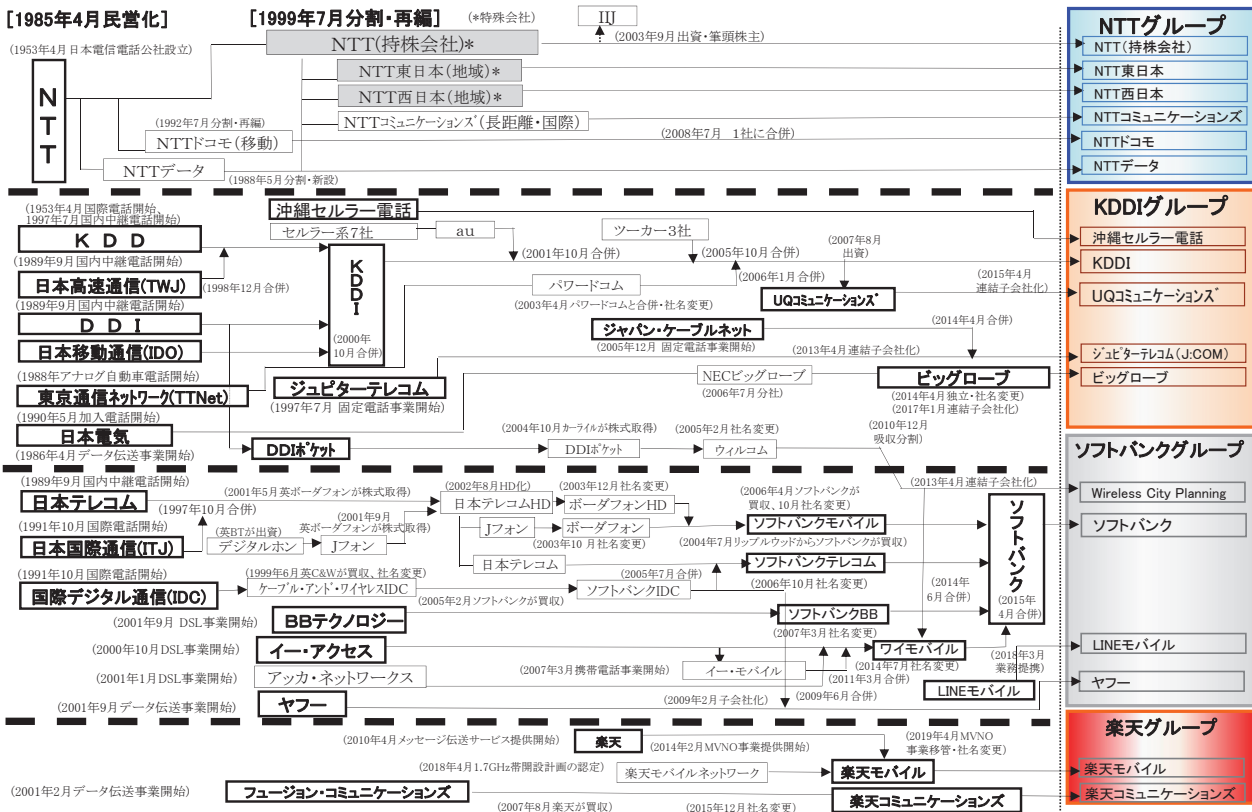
[1985年4月民営化]

[1999年7月分割・再編]

(*特殊会社)

IIJ

(1953年4月 日本電信電話公社設立)

NTT(持株会社)*

(2003年9月出資・筆頭株主)

NTT東日本(地域)*

NTT西日本(地域)*

NTTコミュニケーションズ(長距離・国際)

(1992年7月分割・再編)

NTTドコモ(移動)

(2008年7月 1社に合併)

NTTデータ

(1988年5月分割・新設)

NTT

NTTグループ

NTT(持株会社)

NTT東日本

NTT西日本

NTTコミュニケーションズ

NTTドコモ

NTTデータ

(1953年4月国際電話開始、1997年7月国内中継電話開始)

沖縄セルラー電話

セルラー系7社

au

ツーカー3社

KDD

(2001年10月合併)

(2005年10月合併)

(2007年8月出資)

(1989年9月国内中継電話開始)

KDDI

パワードコム

(2006年1月合併)

日本高速通信(TWJ)

(1998年12月合併)

(2003年4月パワードコムと合併・社名変更)

(2015年4月連結子会社化)

(1989年9月国内中継電話開始)

UQコミュニケーションズ

DDI

(2000年10月合併)

ジャパン・ケーブルネット

(2014年4月合併)

日本移動通信(IDO)

(2005年12月 固定電話事業開始)

(2013年4月連結子会社化)

(1988年アナログ自動車電話開始)

ジュピターテレコム

NECビッグローブ

ビッグローブ

東京通信ネットワーク(TTNet)

(2006年7月分社)

(2014年4月独立・社名変更)

(1997年7月 固定電話事業開始)

(2017年1月連結子会社化)

(1990年5月加入電話開始)

日本電気

(2004年10月カーライルが株式取得)

(2005年2月社名変更)

(2010年12月吸収分割)

DDIポケット

DDIポケット

ウィルコム

(1986年4月データ伝送事業開始)

KDDIグループ

沖縄セルラー電話

KDDI

UQコミュニケーションズ

ジュピターテレコム(J:COM)

ビッグローブ

(1989年9月国内中継電話開始)

(2002年8月HD化)

(2003年12月社名変更)

(2013年4月連結子会社化)

日本テレコム

(2001年5月英ボーダフォンが株式取得)

日本テレコムHD

ボーダフォンHD

(1997年10月合併)

(2006年4月ソフトバンクが買収、10月社名変更)

(1991年10月国際電話開始)

(英BTが出資)

(2001年9月英ボーダフォンが株式取得)

Jフォン

ボーダフォン

ソフトバンクモバイル

日本国際通信(ITJ)

デジタルホン

Jフォン

(2003年10月社名変更)

(2004年7月リップルウッドからソフトバンクが買収)

日本テレコム

ソフトバンクテレコム

(1991年10月国際電話開始)

(1999年6月英C&Wが買収、社名変更)

(2005年7月合併)

ソフトバンク

ケーブル・アンド・ワイヤレスIDC

(2006年10月社名変更)

国際デジタル通信(IDC)

ソフトバンクIDC

(2014年6月合併)

(2015年4月合併)

(2005年2月ソフトバンクが買収)

BBテクノロジー

ソフトバンクBB

(2001年9月 DSL事業開始)

(2007年3月社名変更)

(2000年10月DSL事業開始)

イー・アクセス

ワイモバイル

(2018年3月業務提携)

(2007年3月携帯電話事業開始)

イー・モバイル

(2014年7月社名変更)

(2001年1月DSL事業開始)

アッカ・ネットワークス

(2011年3月合併)

LINEモバイル

(2001年9月データ伝送事業開始)

ヤフー

(2009年2月子会社化)

(2009年6月合併)

ソフトバンクグループ

Wireless City Planning

ソフトバンク

LINEモバイル

ヤフー

(2010年4月メッセージ伝送サービス提供開始)

楽天

(2014年2月MVNO事業提供開始)

(2019年4月MVNO事業移管・社名変更)

(2018年4月1.7GHz帯開設計画の認定)

楽天モバイルネットワーク

楽天モバイル

(2001年2月データ伝送事業開始)

フュージョン・コミュニケーションズ

(2007年8月楽天が買収)

(2015年12月社名変更)

楽天コミュニケーションズ

楽天グループ

楽天モバイル

楽天コミュニケーションズ